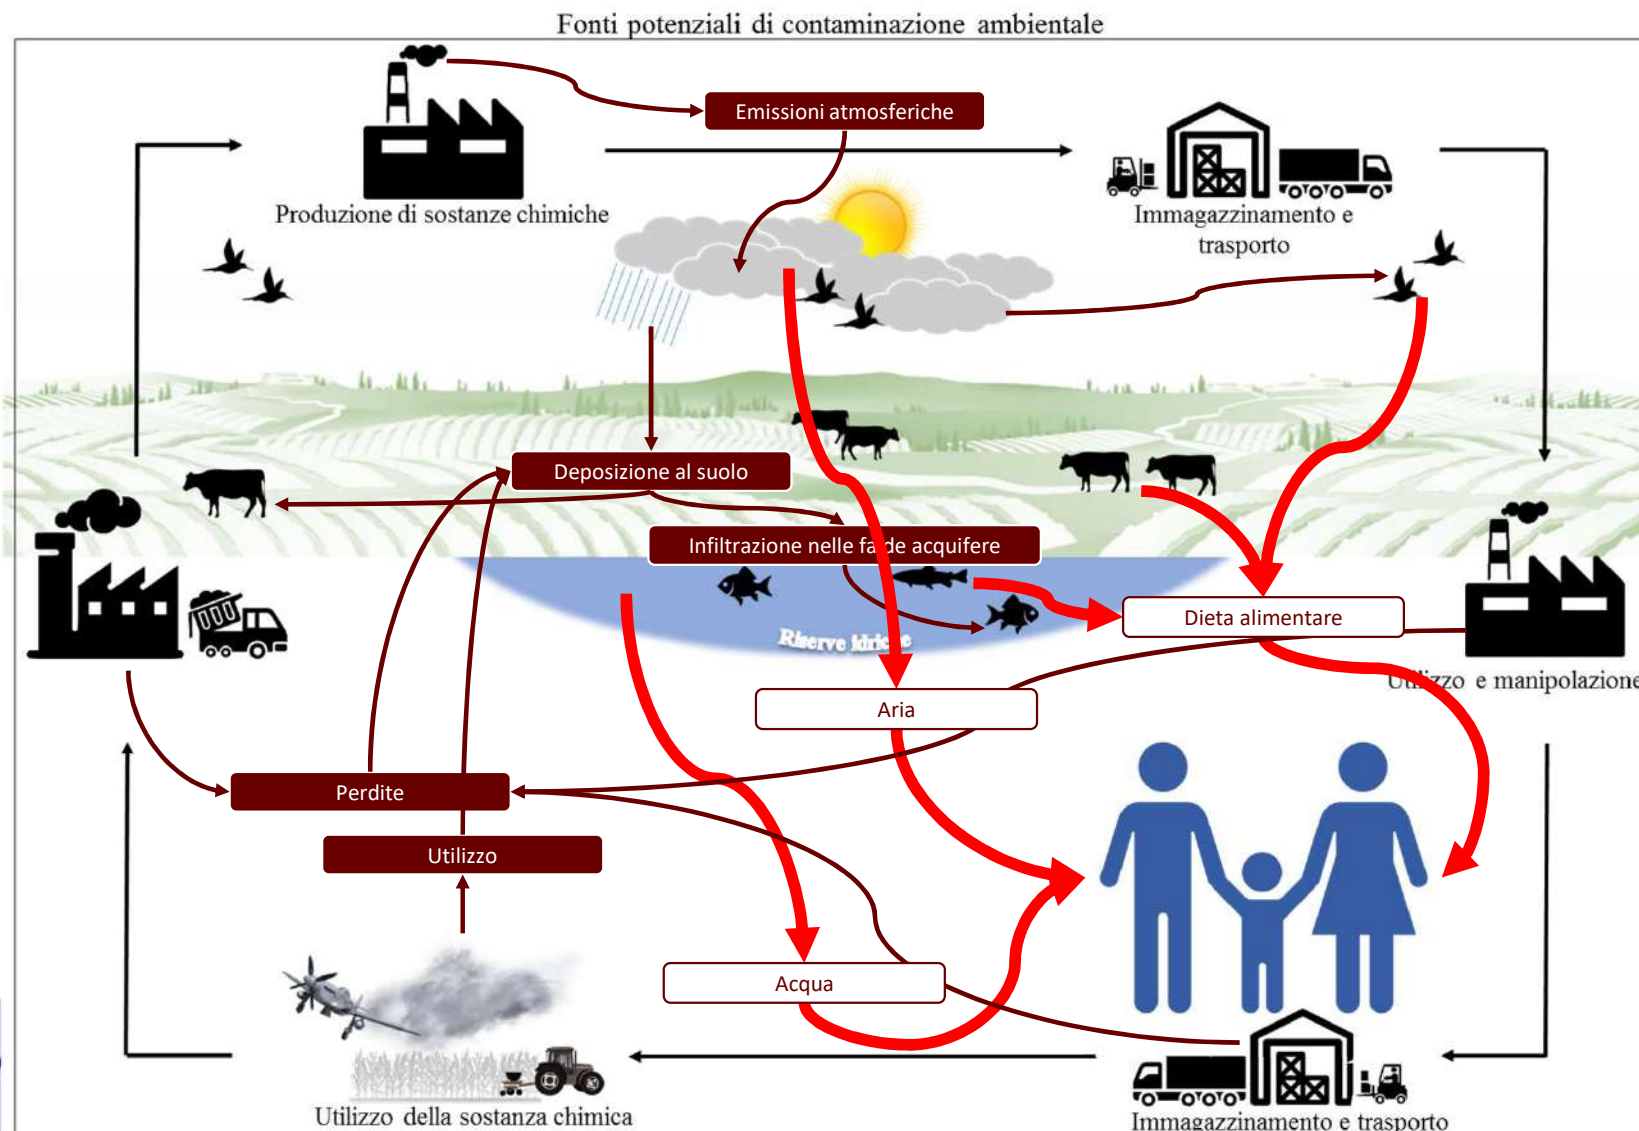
Fonti potenziali di contaminazione ambientale

Emissioni atmosferiche

Produzione di sostanze chimiche

Immagazzinamento e trasporto

Deposizione al suolo

Infiltrazione nelle fa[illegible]de acquifere

Riserve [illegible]

Dieta alimentare

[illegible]zzo e manipolazione

Aria

Perdite

Utilizzo

Acqua

Utilizzo della sostanza chimica

Immagazzinamento e trasporto